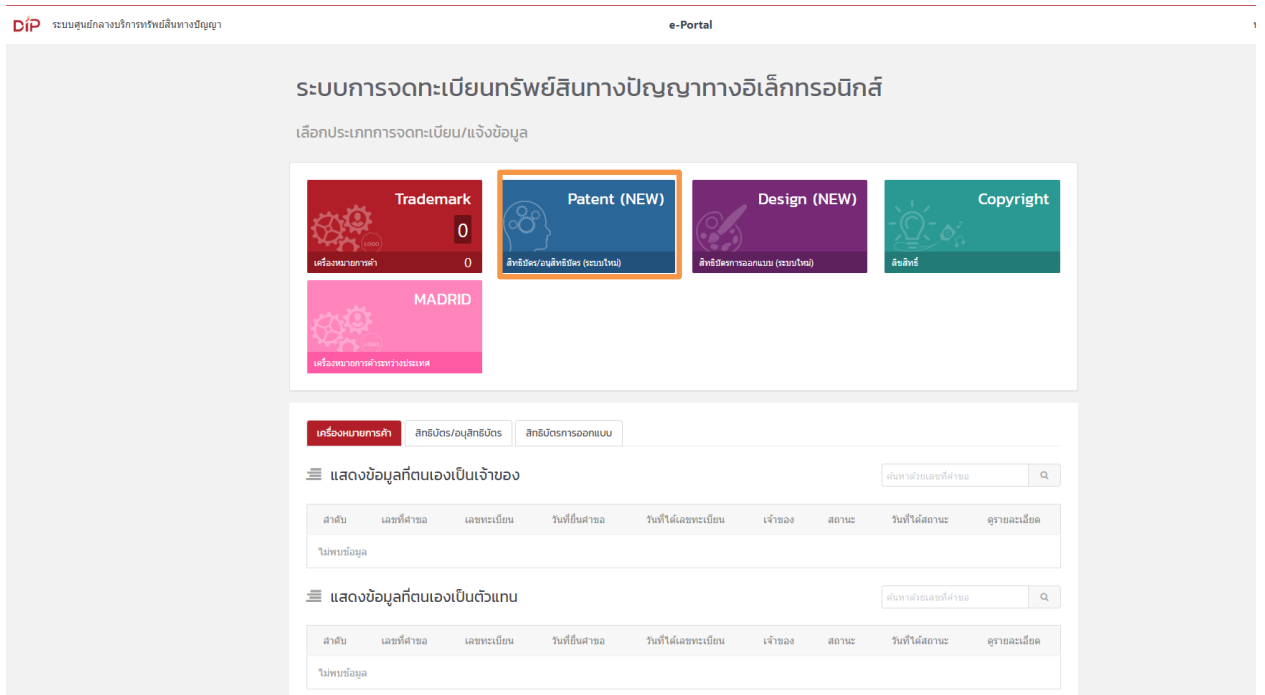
DIP ระบบศูนย์กลางบริการทรัพย์สินทางปัญญา

e-Portal

ระบบการจดทะเบียนทรัพย์สินทางปัญญาทางอิเล็กทรอนิกส์

เลือกประเภทการจดทะเบียน/แจ้งข้อมูล

Trademark
0
LOGO
เครื่องหมายการค้า 0

Patent (NEW)
สิทธิบัตร/อนุสิทธิบัตร (ระบบใหม่)

Design (NEW)
สิทธิบัตรการออกแบบ (ระบบใหม่)

Copyright
ลิขสิทธิ์

MADRID
LOGO
เครื่องหมายการค้าระหว่างประเทศ

เครื่องหมายการค้า | สิทธิบัตร/อนุสิทธิบัตร | สิทธิบัตรการออกแบบ

แสดงข้อมูลที่ตนเองเป็นเจ้าของ

ค้นหาด้วยเลขที่คำขอ

| ลำดับ | เลขที่คำขอ | เลขทะเบียน | วันที่ยื่นคำขอ | วันที่ได้เลขทะเบียน | เจ้าของ | สถานะ | วันที่ได้สถานะ | ดูรายละเอียด |
|---|---|---|---|---|---|---|---|---|
| ไม่พบข้อมูล | | | | | | | | |

แสดงข้อมูลที่ตนเองเป็นตัวแทน

ค้นหาด้วยเลขที่คำขอ

| ลำดับ | เลขที่คำขอ | เลขทะเบียน | วันที่ยื่นคำขอ | วันที่ได้เลขทะเบียน | เจ้าของ | สถานะ | วันที่ได้สถานะ | ดูรายละเอียด |
|---|---|---|---|---|---|---|---|---|
| ไม่พบข้อมูล | | | | | | | | |